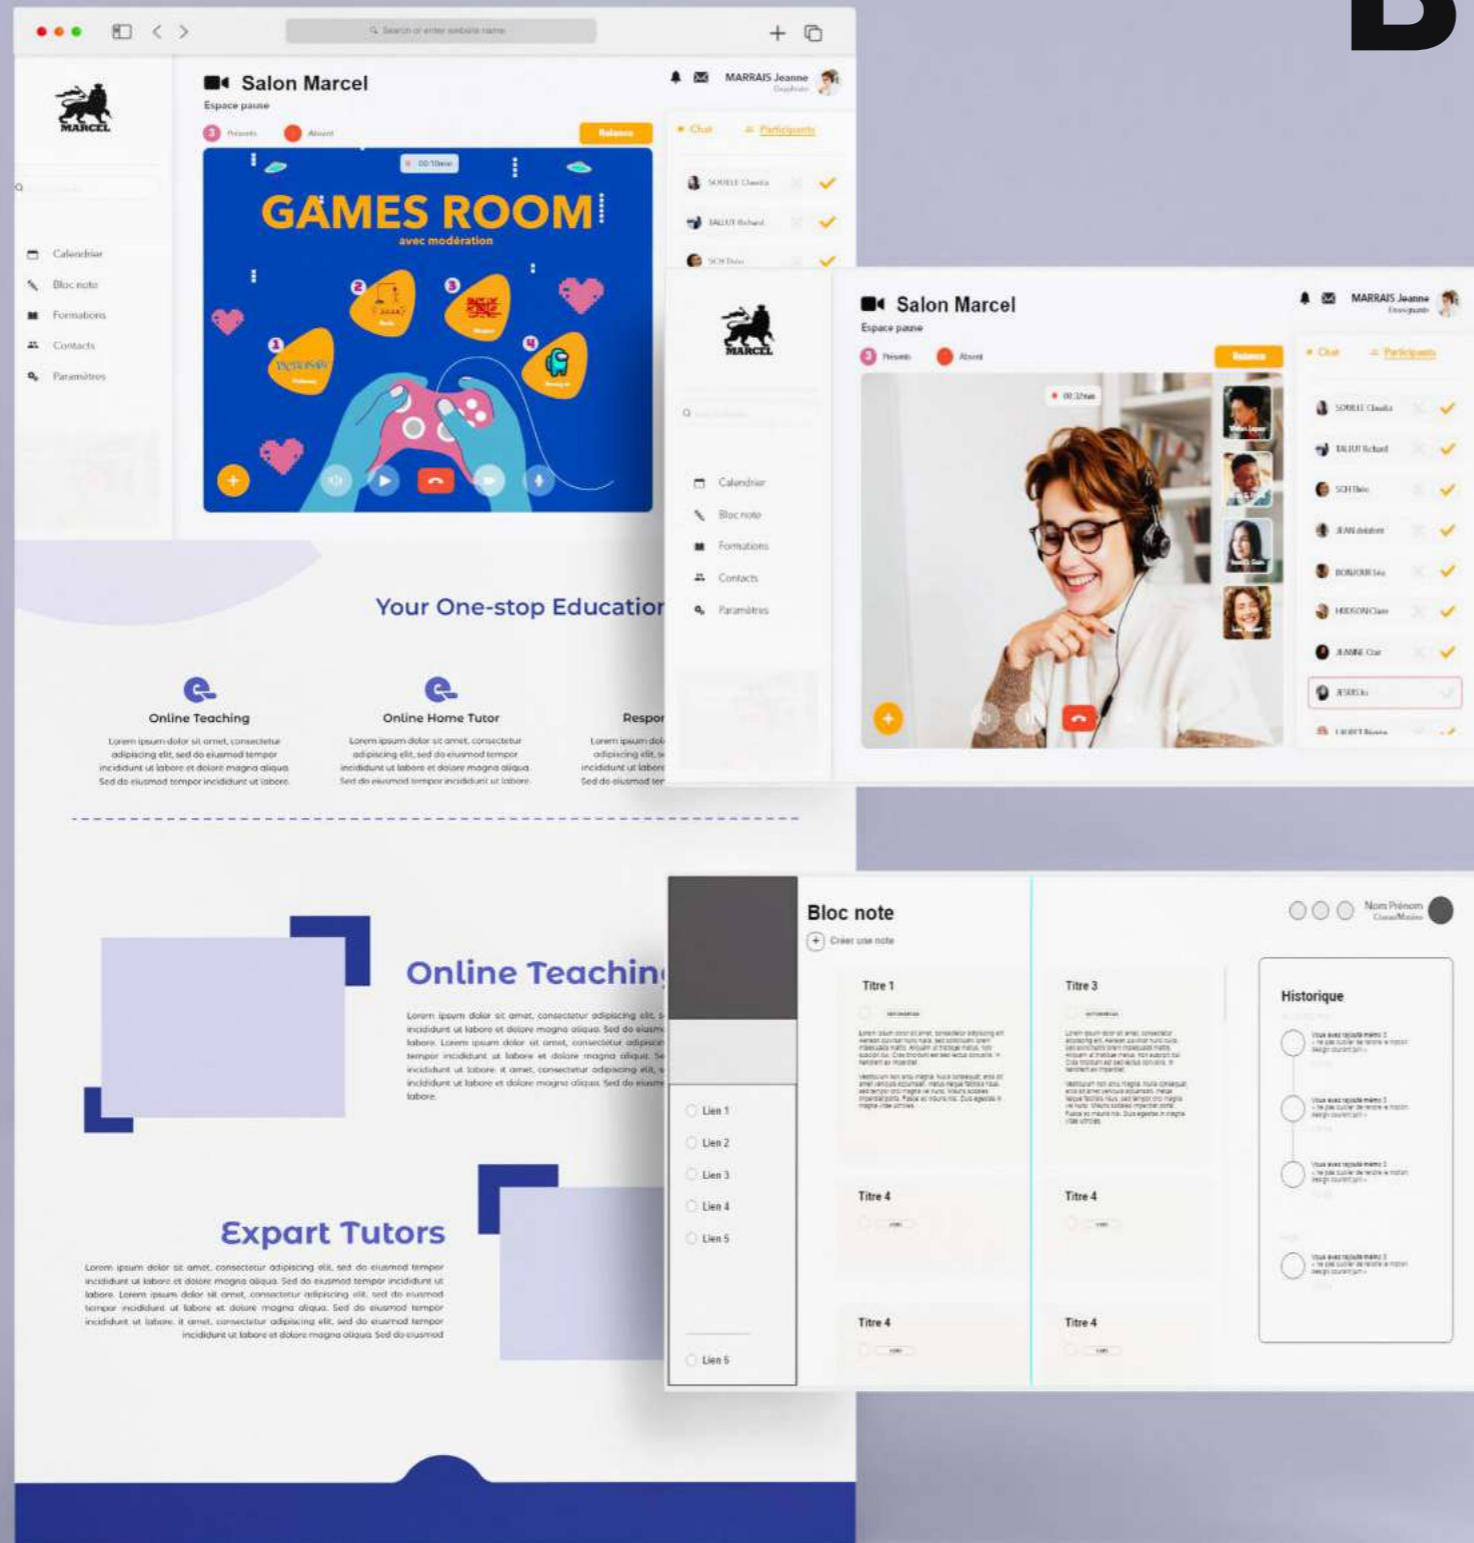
Search or enter website name

MARCEL

Calendrier
Bloc note
Formations
Contacts
Paramètres

Salon Marcel
Espace pause

MARRAIS Jeanne

3 Présents
Absent
Relance

Chat
Participants

SOUELE Claudia
TALLUT Richard
SCH Théo

00:10min

GAMES ROOM
avec modération

Your One-stop Educatior

Online Teaching
Lorem ipsum dolor sit amet, consectetur adipiscing elit, sed do eiusmod tempor incididunt ut labore et dolore magna aliqua. Sed do eiusmod tempor incididunt ut labore.

Online Home Tutor
Lorem ipsum dolor sit amet, consectetur adipiscing elit, sed do eiusmod tempor incididunt ut labore et dolore magna aliqua. Sed do eiusmod tempor incididunt ut labore.

Respor
Lorem ipsum dol adipiscing elit, s incididunt ut labore Sed do eiusmod ter

Online Teachin

Lorem ipsum dolor sit amet, consectetur adipiscing elit, s incididunt ut labore et dolore magna aliqua. Sed do eiusm labore. Lorem ipsum dolor sit amet, consectetur adipiscin tempor incididunt ut labore et dolore magna aliqua. Se incididunt ut labore. it amet, consectetur adipiscing elit, s incididunt ut labore et dolore magna aliqua. Sed do eiusm labore.

Expart Tutors

Lorem ipsum dolor sit amet, consectetur adipiscing elit, sed do eiusmod tempor incididunt ut labore et dolore magna aliqua. Sed do eiusmod tempor incididunt ut labore. Lorem ipsum dolor sit amet, consectetur adipiscing elit, sed do eiusmod tempor incididunt ut labore et dolore magna aliqua. Sed do eiusmod tempor incididunt ut labore. it amet, consectetur adipiscing elit, sed do eiusmod tempor incididunt ut labore et dolore magna aliqua. Sed do eiusmod

Salon Marcel
Espace pause
MARRAIS Jeanne
Enseignante
Présents
Absent
Relance
Chat
Participants
00:32min
SOUELE Claudia
TALLUT Richard
SCH Théo
JEAN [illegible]
BONJOUR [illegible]
HUDSON Claire
JEANNE Clair
JESSIS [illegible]

Calendrier
Bloc note
Formations
Contacts
Paramètres

Bloc note
Créer une note
Nom Prénom

Lien 1
Lien 2
Lien 3
Lien 4
Lien 5
Lien 6

Titre 1
Titre 3
Titre 4
Titre 4
Titre 4
Titre 4

Historique